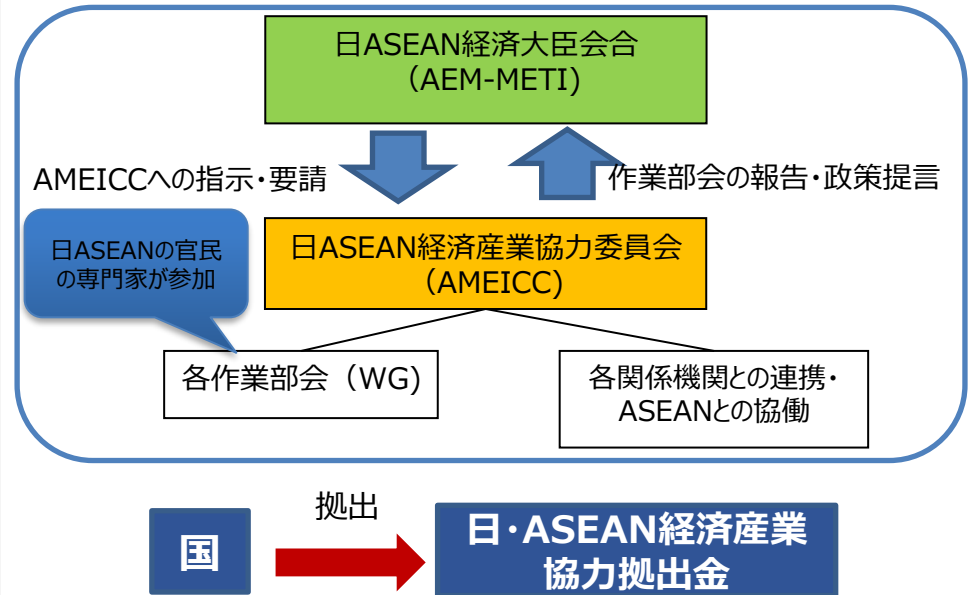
日ASEAN経済大臣会合
（AEM-METI）

AMEICCへの指示・要請

作業部会の報告・政策提言

日ASEANの官民の専門家が参加

日ASEAN経済産業協力委員会
（AMEICC）

各作業部会（WG）

各関係機関との連携・ASEANとの協働

国

拠出

日･ASEAN経済産業協力拠出金